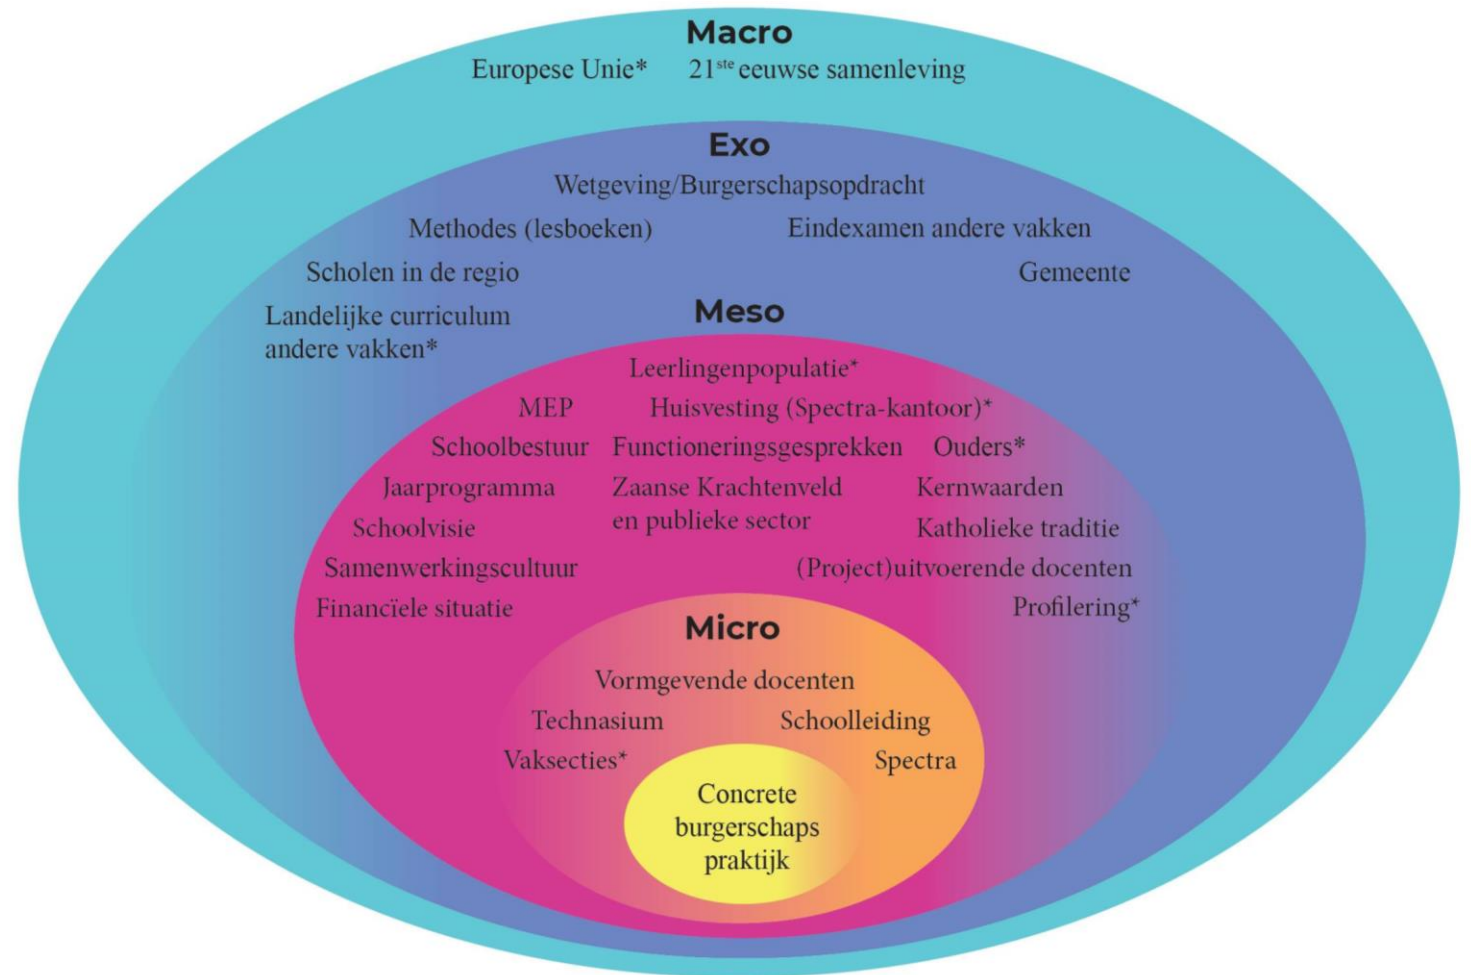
Macro

Europese Unie* 21$^{ste}$ eeuwse samenleving

Exo

Wetgeving/Burgerschapsopdracht

Methodes (lesboeken) Eindexamen andere vakken

Scholen in de regio Gemeente

Landelijke curriculum andere vakken*

Meso

Leerlingenpopulatie*

MEP Huisvesting (Spectra-kantoor)*

Schoolbestuur Functioneringsgesprekken Ouders*

Jaarprogramma Zaanse Krachtenveld en publieke sector Kernwaarden

Schoolvisie Katholieke traditie

Samenwerkingscultuur (Project)uitvoerende docenten

Financiële situatie Profilering*

Micro

Vormgevende docenten

Technasium Schoolleiding

Vaksecties* Spectra

Concrete burgerschaps praktijk